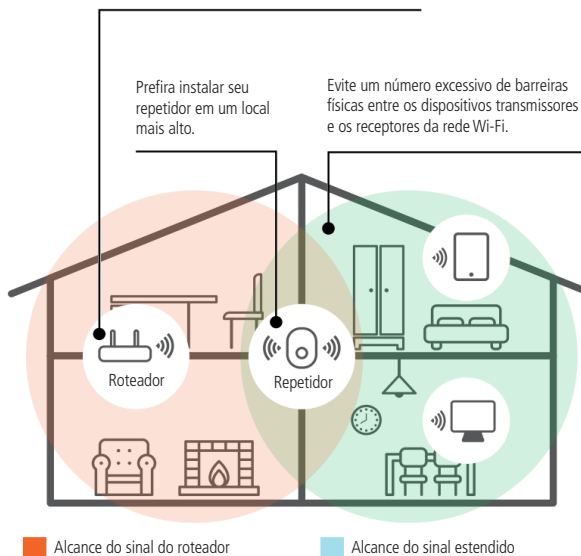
Prefira instalar seu repetidor em um local mais alto.

Evite um número excessivo de barreiras físicas entre os dispositivos transmissores e os receptores da rede Wi-Fi.

Roteador

Repetidor

Alcance do sinal do roteador

Alcance do sinal estendido